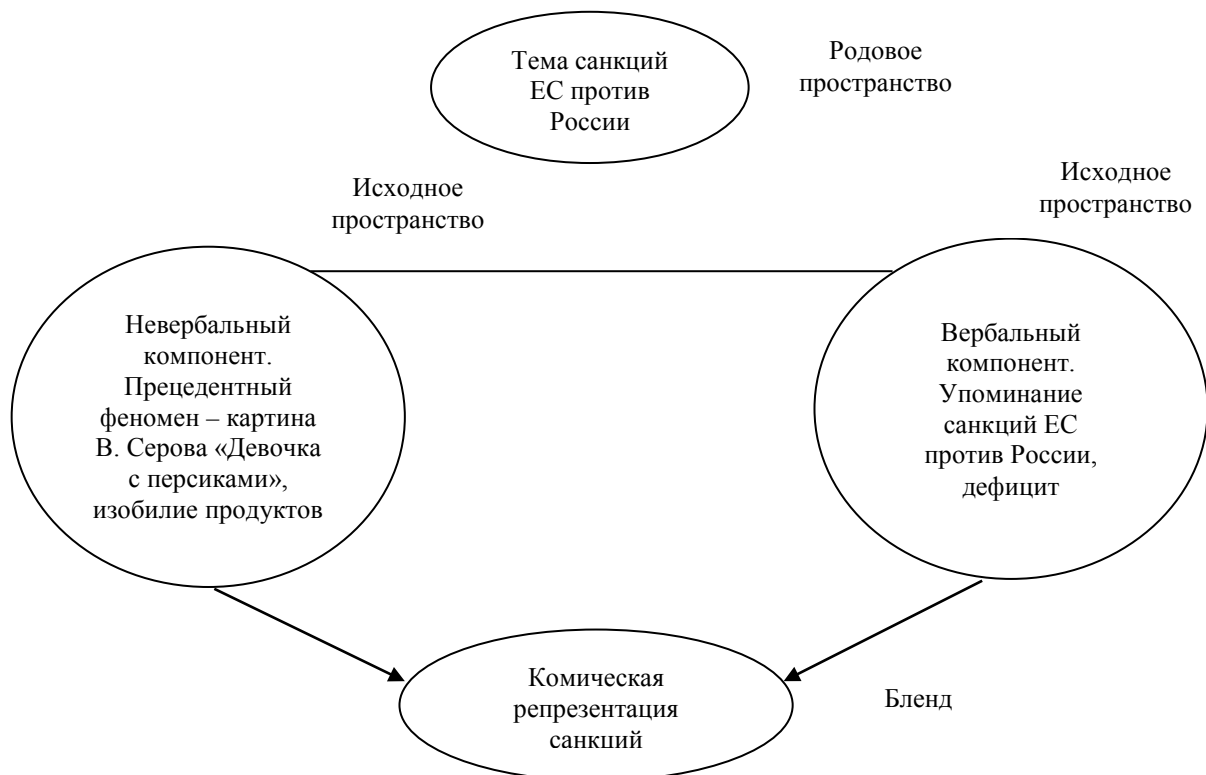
Тема санкций ЕС против России

Родовое пространство

Исходное пространство

Исходное пространство

Невербальный компонент. Прецедентный феномен – картина В. Серова «Девочка с персиками», изобилие продуктов

Вербальный компонент. Упоминание санкций ЕС против России, дефицит

Комическая репрезентация санкций

Бленд